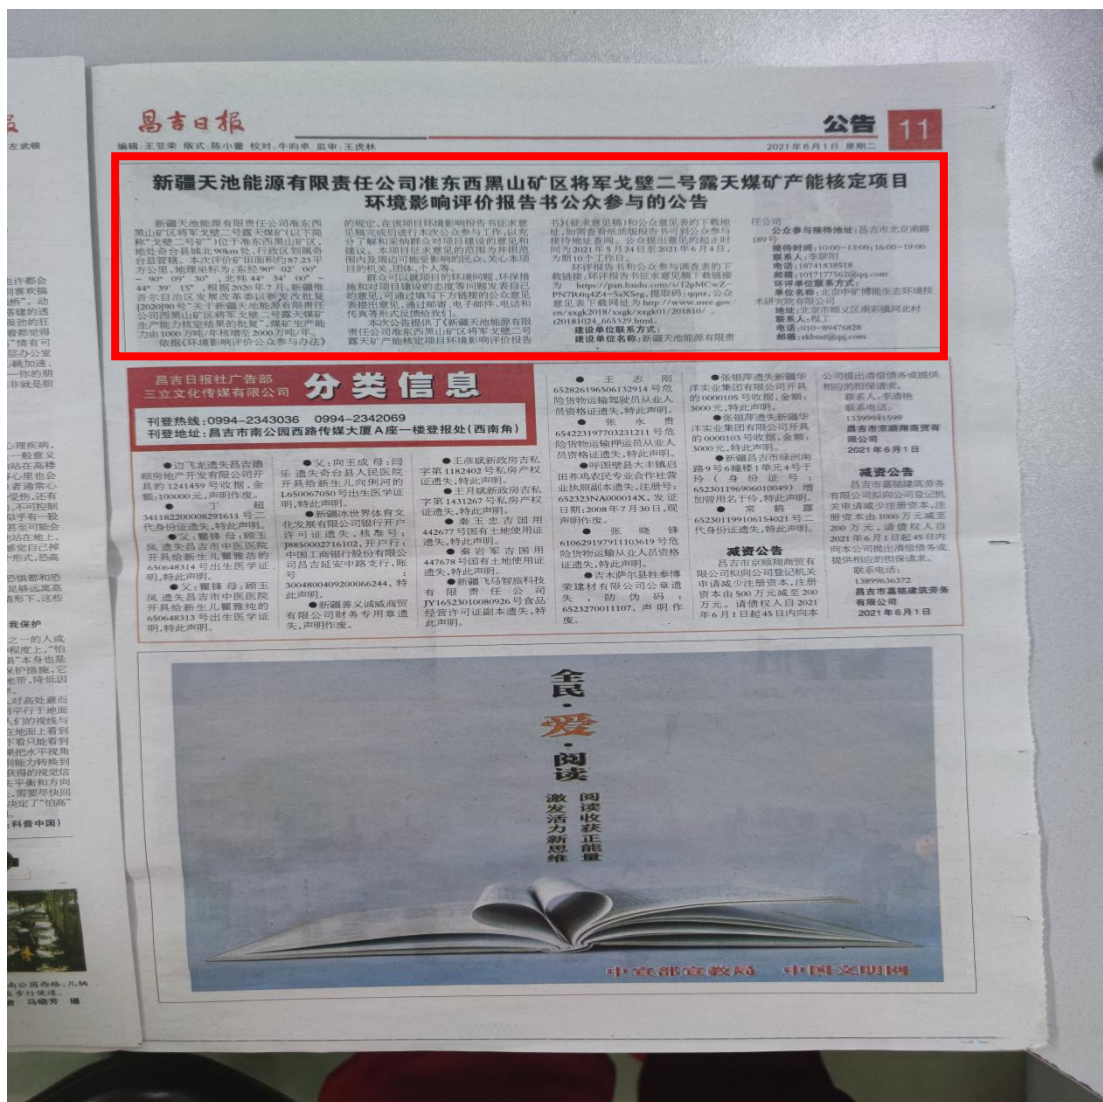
昌吉日报

编辑：王亚荣 版式：陈小蕾 校对：牛昀卓 监审：王虎林

公告 11

2021年6月1日 星期二

新疆天池能源有限责任公司准东西黑山矿区将军戈壁二号露天煤矿产能核定项目环境影响评价报告书公众参与的公告

新疆天池能源有限责任公司准东西黑山矿区将军戈壁二号露天煤矿（以下简称"将军戈壁二号矿"）位于准东西黑山矿区，地处奇台县城北90km处，行政区划属奇台县管辖。本次评价矿田面积约87.23平方公里，地理坐标为：东经90°02′00″～90°09′30″，北纬44°34′00″～44°39′15″。根据2020年7月，新疆维吾尔自治区发展改革委以新发改批复[2020]90号"关于新疆天池能源有限责任公司西黑山矿区将军戈壁二号露天煤矿生产能力核定结果的批复"，煤矿生产能力由1000万吨/年核增至2000万吨/年。

依据《环境影响评价公众参与办法》的规定，在该项目环境影响报告书征求意见稿完成后进行本次公众参与工作，以充分了解和采纳群众对项目建设的意见和建议。本项目征求意见的范围为井田范围内及周边可能受影响的民众，关心本项目的机关、团体、个人等。

群众可以就项目的环境问题，环保措施和对项目建设的态度等问题发表自己的意见，可通过填写下方链接的公众意见表提出意见，通过邮寄、电子邮件、电话和传真等形式反馈给我们。

本次公告提供了《新疆天池能源有限责任公司准东西黑山矿区将军戈壁二号露天矿产能核定项目环境影响评价报告书》（征求意见稿）和公众意见表的下载地址，如需查看纸质报告书可到公众参与接待地址查阅。公众提出意见的起止时间为2021年5月24日至2021年6月4日，为期10个工作日。

环评报告书和公众参与调查表的下载链接：环评报告书征求意见稿：载链接为 https://pan.baidu.com/s/12pMCwZ-PN7R0q4Z4-5aXSeg，提取码：qypz，公众意见表下载网址为http://www.mee.gov.cn/xxgk2018/xxgk/xxgk01/201810/t20181024_665329.html。

建设单位联系方式：
建设单位名称：新疆天池能源有限责任公司

公众参与接待地址：昌吉市北京南路189号
接待时间：10:00－13:00；16:00－19:00
联系人：李晓阳
电话：18741858518
邮箱：1017177562@qq.com
环评单位联系方式：
单位名称：北京中矿博能生态环境技术研究院有限公司
地址：北京市顺义区南彩镇河北村
联系人：程工
电话：010－89476828
邮箱：zkbnst@qq.com

昌吉日报社广告部
三立文化传媒有限公司
分类信息

刊登热线：0994－2343036 0994－2342069
刊登地址：昌吉市南公园西路传媒大厦A座一楼登报处（西南角）

●边飞龙遗失昌吉德顺房地产开发有限公司开具的1241459号收据，金额：300000元，声明作废。
●丁超341182200008291611号，代身份证遗失，特此声明。
●父：瞿锋 母：顾玉凤遗失昌吉市中医医院开具给新生儿瞿雅岩的650648314号出生医学证明，特此声明。
●父：瞿锋 母：顾玉凤遗失昌吉市中医医院开具给新生儿瞿雅岚的650648313号出生医学证明，特此声明。

●父：向王成 母：闫乐遗失奇台县人民医院开具给新生儿向俐河的L650067050号出生医学证明，特此声明。
●新疆冰世界体育文化发展有限公司银行开户许可证遗失，核准号：J8850002716102，开户行：中国工商银行股份有限公司昌吉延安中路支行，账号：3004800409200066244，特此声明。
●新疆善义诚威商贸有限公司财务专用章遗失，声明作废。

●王彦斌新政房吉私字第1182402号私房产权证遗失，特此声明。
●王月斌新政房吉私字第1431267号私房产权证遗失，特此声明。
●秦王忠吉国用442677号国有土地使用证遗失，特此声明。
●秦岩军吉国用447678号国有土地使用证遗失，特此声明。
●新疆飞马智旅科技有限责任公司JY16523010080926号食品经营许可证副本遗失，特此声明。

●王志刚652826196506132914号危险货物运输驾驶员从业人员资格证遗失，特此声明。
●张永贵654223197703231211号危险货物运输押运员从业人员资格证遗失，特此声明。
●呼图壁县大丰镇启田养鸡农民专业合作社营业执照副本遗失，注册号：652323NA000014X，发证日期：2008年7月30日，现声明作废。
●张晓锋610629197911103619号危险货物运输从业人员资格证遗失，特此声明。
●吉木萨尔县叶泰博荣建材有限公司公章遗失，防伪码：6523270011107，声明作废。

●张银萍遗失新疆华洋实业集团有限公司开具的0000105号收据，金额：3000元，特此声明。
●张银萍遗失新疆华洋实业集团有限公司开具的0000103号收据，金额：3000元，特此声明。
●新疆昌吉市绿洲南路9号6幢楼1单元4号于玲（身份证号：652301196906010049）增加肖用名于铃，特此声明。
●常鹤霖652301199106154021号二代身份证遗失，特此声明。

减资公告
昌吉市京融翔商贸有限公司拟向公司登记机关申请减少注册资本，注册资本由500万元减至200万元。请债权人自2021年6月1日起45日内向本

公司提出清偿债务或提供相应的担保请求。
联系人：李清艳
联系电话：13399941599
昌吉市京融翔商贸有限公司
2021年6月1日

减资公告
昌吉市嘉铭建筑劳务有限公司拟向公司登记机关申请减少注册资本，注册资本由1000万元减至200万元，请债权人自2021年6月1日起45日内向本公司提出清偿债务或提供相应的担保请求。
联系电话：13899636372
昌吉市嘉铭建筑劳务有限公司
2021年6月1日

全民·爱·阅读
阅读收获正能量
激发活力新思维

中宣部宣教局 中国文明网